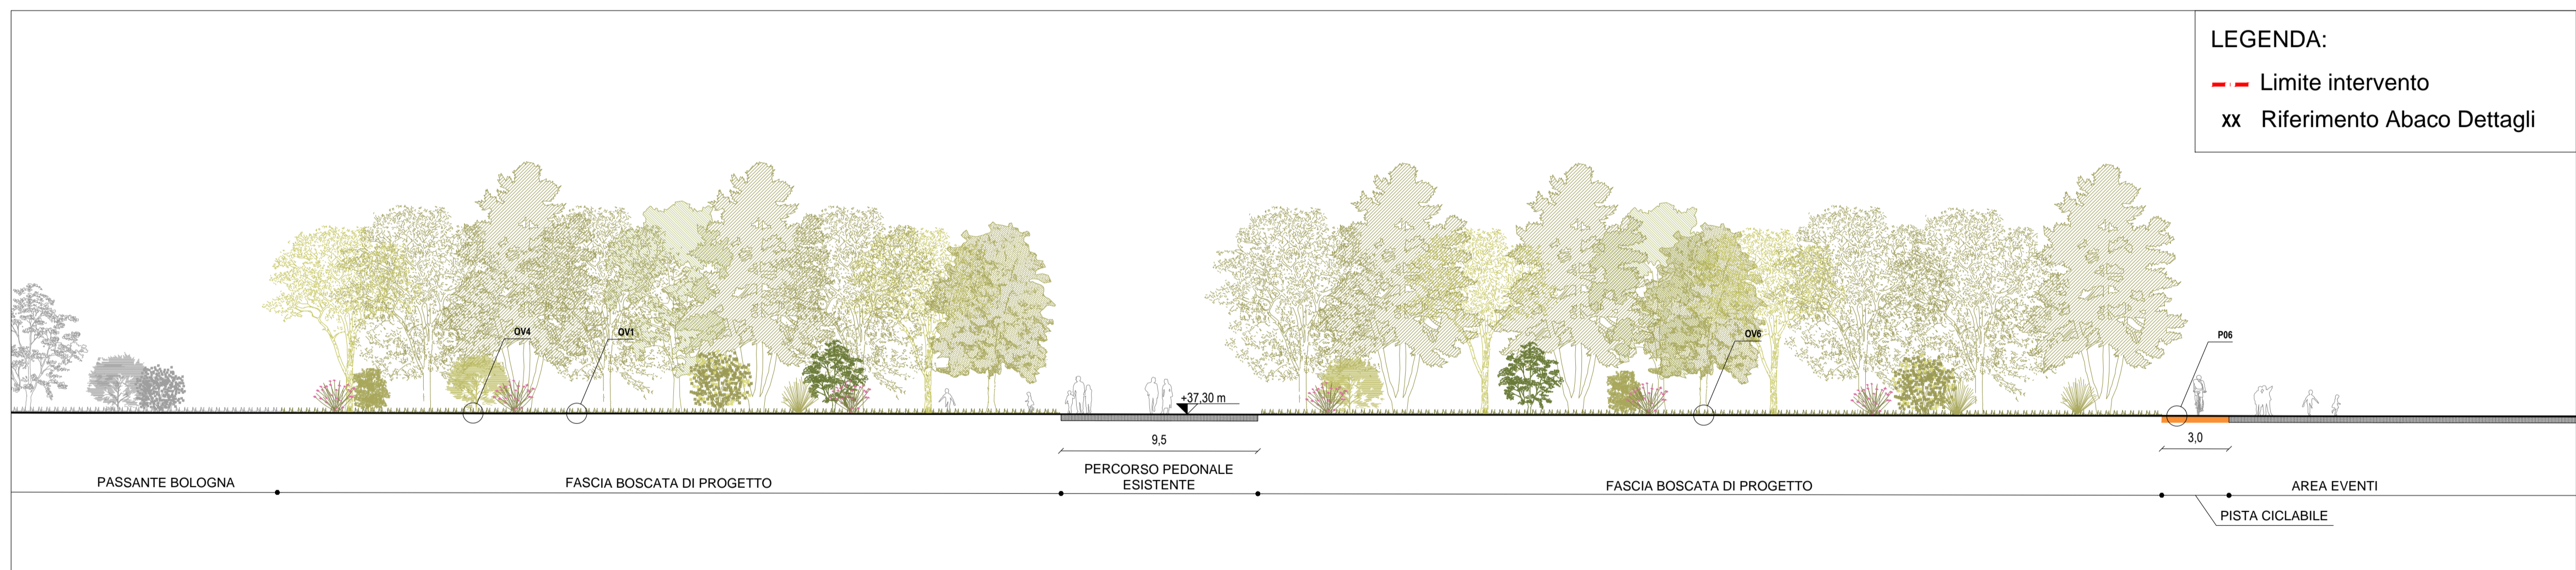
LEGENDA:

Limite intervento

XX Riferimento Abaco Dettagli

OV4

OV1

OV6

P06

+37,30 m

9,5

3,0

PASSANTE BOLOGNA

FASCIA BOSCATA DI PROGETTO

PERCORSO PEDONALE ESISTENTE

FASCIA BOSCATA DI PROGETTO

AREA EVENTI

PISTA CICLABILE